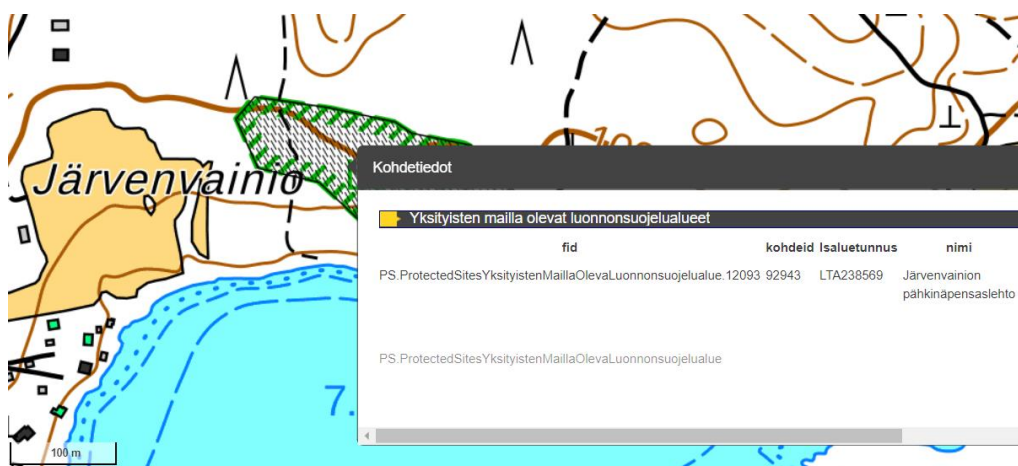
Järvenvainio

7.

100 m

Kohdetiedot

Yksityisten mailla olevat luonnonsuojelualueet

| fid | kohdeid | lsaluetunnus | nimi |
|---|---|---|---|
| PS.ProtectedSitesYksityistenMaillaOlevaLuonnonsuojelualue.12093 | 92943 | LTA238569 | Järvenvainion pähkinäpensaslehto |

PS.ProtectedSitesYksityistenMaillaOlevaLuonnonsuojelualue